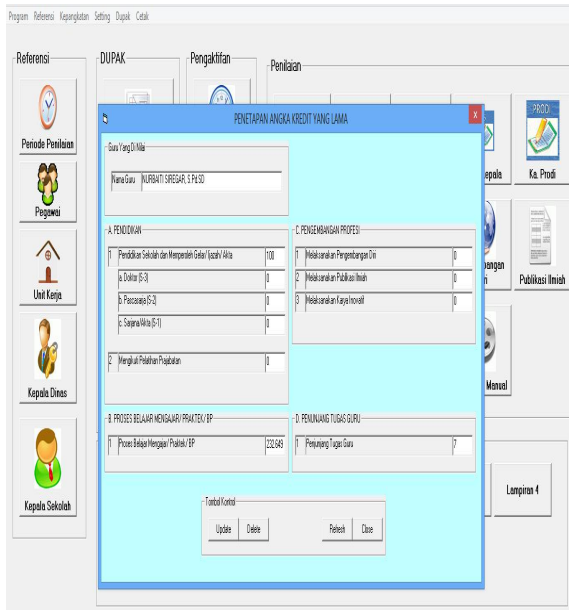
Program Referensi Kepangkatan Setting Dupak Cetak

Referensi
Periode Penilaian
Pegawai
Unit Kerja
Kepala Dinas
Kepala Sekolah

DUPAK
Pengaktifan
Penilaian

PENETAPAN ANGKA KREDIT YANG LAMA

Guru Yang Di Nilai
Nama Guru NURBATI SIREGAR, S.Pd.SD

A. PENDIDIKAN
1 Pendidikan Sekolah dan Memperoleh Gelar/ Ijazah/ Akta 100
a. Doktor (S-3) 0
b. Pascasarja (S-2) 0
c. Sarjana/Akta (S-1) 0
2 Mengikuti Pelatihan Prajabatan 0

C. PENGEMBANGAN PROFESI
1 Melaksanakan Pengembangan Diri 0
2 Melaksanakan Publikasi Ilmiah 0
3 Melaksanakan Karya Inovatif 0

B. PROSES BELAJAR MENGAJAR/ PRAKTEK/ BP
1 Proses Belajar Mengajar/ Praktek/ BP 232,649

D. PENUNJANG TUGAS GURU
1 Penunjang Tugas Guru 7

Tombol Kontrol
Update Delete Refresh Close

PRODI
epala
Ka. Prodi
bangan
n
Publikasi Ilmiah
Manual
Lampiran 4